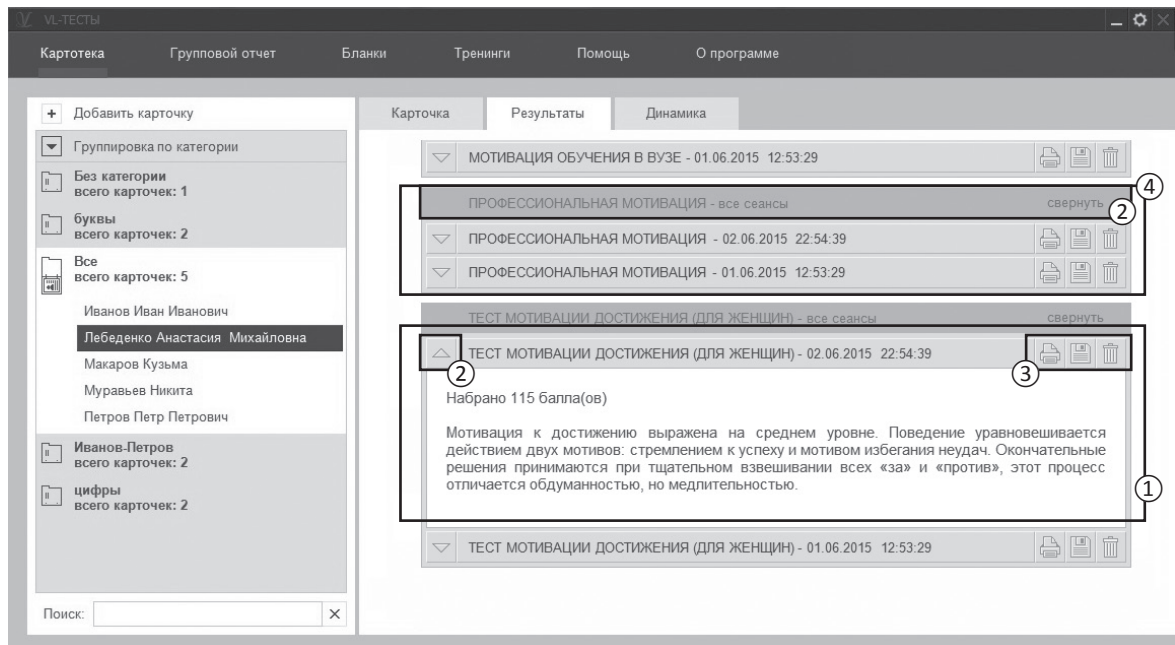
VL-ТЕСТЫ

Картотека Групповой отчет Бланки Тренинги Помощь О программе

+ Добавить карточку

Группировка по категории

Без категории
всего карточек: 1

буквы
всего карточек: 2

Все
всего карточек: 5

Иванов Иван Иванович

Лебеденко Анастасия Михайловна

Макаров Кузьма

Муравьев Никита

Петров Петр Петрович

Иванов-Петров
всего карточек: 2

цифры
всего карточек: 2

Поиск:

Карточка Результаты Динамика

МОТИВАЦИЯ ОБУЧЕНИЯ В ВУЗЕ - 01.06.2015 12:53:29

ПРОФЕССИОНАЛЬНАЯ МОТИВАЦИЯ - все сеансы свернуть

4

2

ПРОФЕССИОНАЛЬНАЯ МОТИВАЦИЯ - 02.06.2015 22:54:39

ПРОФЕССИОНАЛЬНАЯ МОТИВАЦИЯ - 01.06.2015 12:53:29

ТЕСТ МОТИВАЦИИ ДОСТИЖЕНИЯ (ДЛЯ ЖЕНЩИН) - все сеансы свернуть

ТЕСТ МОТИВАЦИИ ДОСТИЖЕНИЯ (ДЛЯ ЖЕНЩИН) - 02.06.2015 22:54:39

2

3

Набрано 115 балла(ов)

Мотивация к достижению выражена на среднем уровне. Поведение уравновешивается действием двух мотивов: стремлением к успеху и мотивом избегания неудач. Окончательные решения принимаются при тщательном взвешивании всех «за» и «против», этот процесс отличается обдуманностью, но медлительностью.

1

ТЕСТ МОТИВАЦИИ ДОСТИЖЕНИЯ (ДЛЯ ЖЕНЩИН) - 01.06.2015 12:53:29